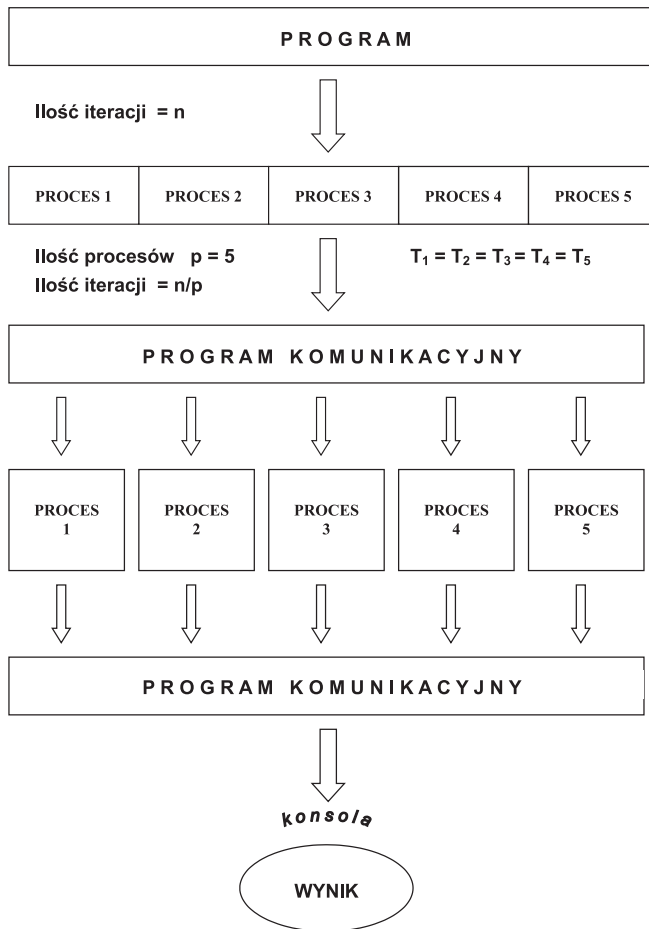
PROGRAM

Ilość iteracji = n

| PROCES 1 | PROCES 2 | PROCES 3 | PROCES 4 | PROCES 5 |
|---|---|---|---|---|

Ilość procesów p = 5
Ilość iteracji = n/p

$T_1 = T_2 = T_3 = T_4 = T_5$

PROGRAM KOMUNIKACYJNY

PROCES 1

PROCES 2

PROCES 3

PROCES 4

PROCES 5

PROGRAM KOMUNIKACYJNY

konsola

WYNIK